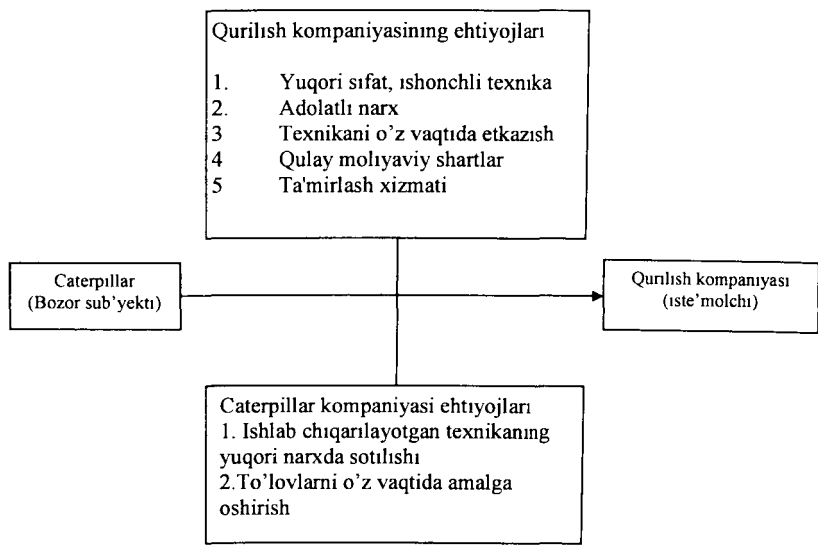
Qurilish kompaniyasining ehtiyojlari

1. Yuqori sifat, ishonchli texnika
2. Adolatli narx
3 Texnikani o'z vaqtida etkazish
4 Qulay moliyaviy shartlar
5 Ta'mirlash xizmati

Caterpillar
(Bozor sub'yekti)

Qurilish kompaniyasi
(iste'molchi)

Caterpillar kompaniyasi ehtiyojlari
1. Ishlab chiqarilayotgan texnikaning yuqori narxda sotilishi
2.To'lovlarni o'z vaqtida amalga oshirish